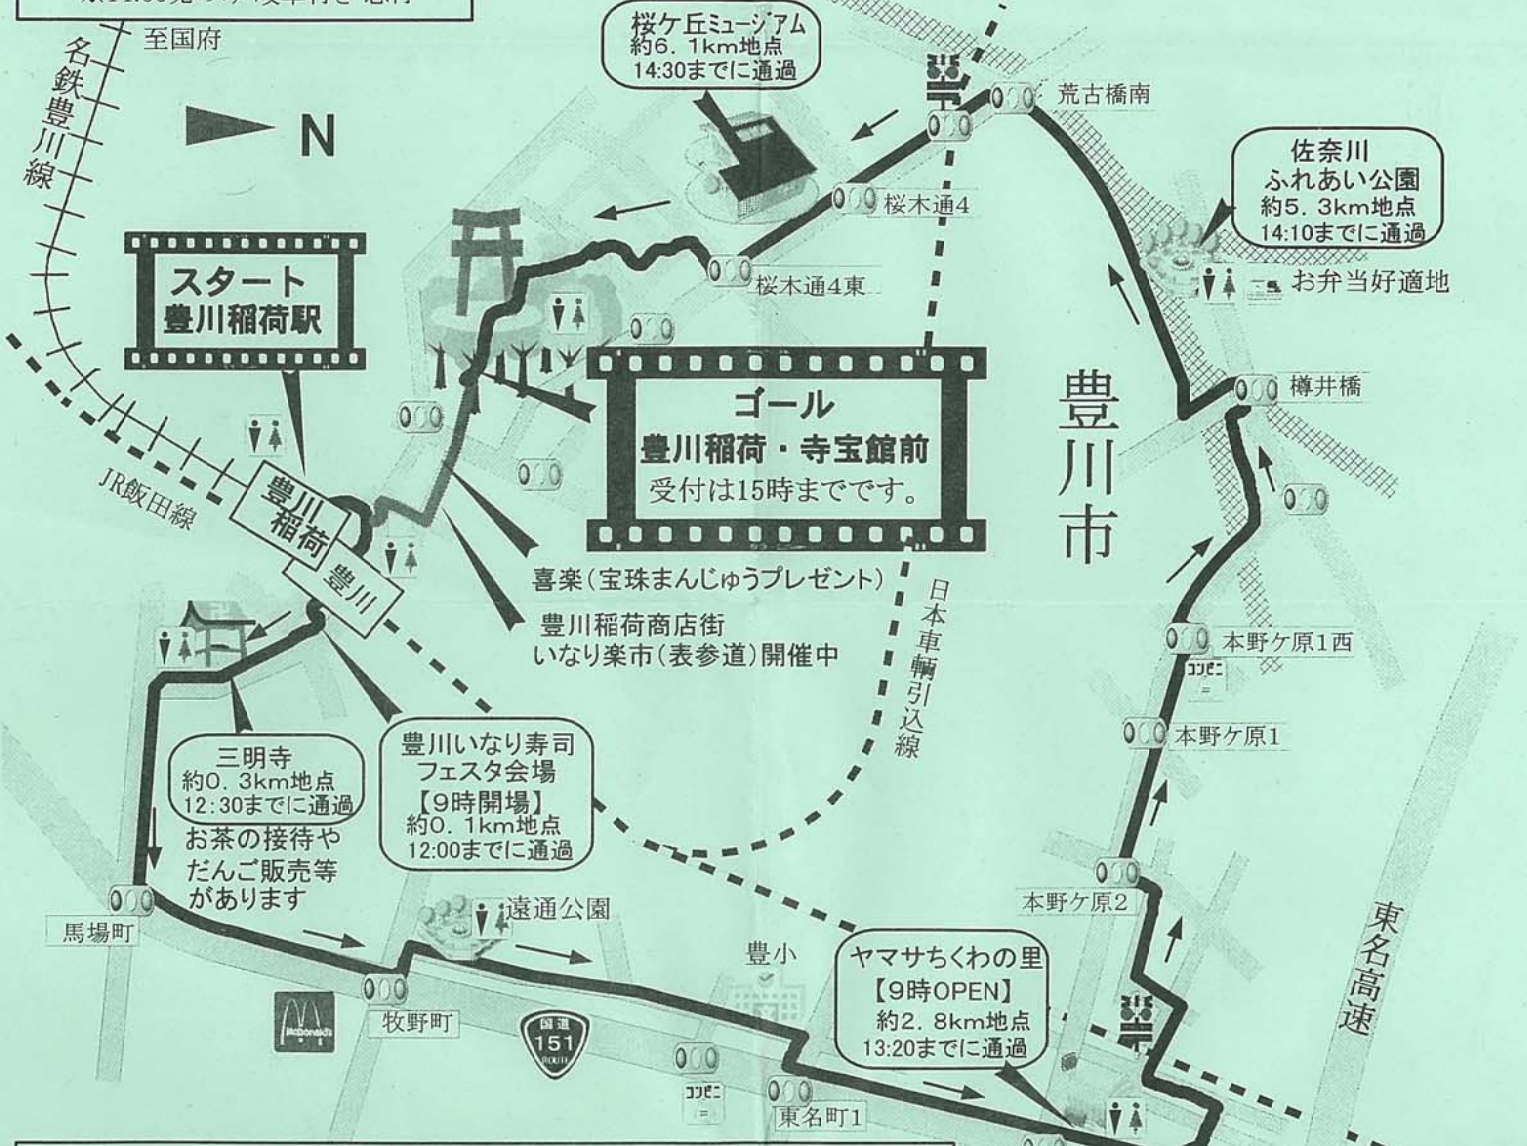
至国府

名鉄豊川線

N

スタート
豊川稲荷駅

桜ケ丘ミュージアム
約6．1km地点
14:30までに通過

荒古橋南

桜木通4

桜木通4東

佐奈川
ふれあい公園
約5．3km地点
14:10までに通過

お弁当好適地

ゴール
豊川稲荷・寺宝館前
受付は15時までです。

豊川市

樽井橋

JR飯田線

豊川稲荷

豊川

喜楽（宝珠まんじゅうプレゼント）

豊川稲荷商店街
いなり楽市（表参道）開催中

日本車輌引込線

本野ケ原1西

コンビニ

本野ケ原1

三明寺
約0．3km地点
12:30までに通過

お茶の接待や
だんご販売等
があります

豊川いなり寿司
フェスタ会場
【9時開場】
約0．1km地点
12:00までに通過

馬場町

遠通公園

本野ケ原2

東名高速

豊小

ヤマサちくわの里
【9時OPEN】
約2．8km地点
13:20までに通過

牧野町

国道
151

コンビニ

東名町1